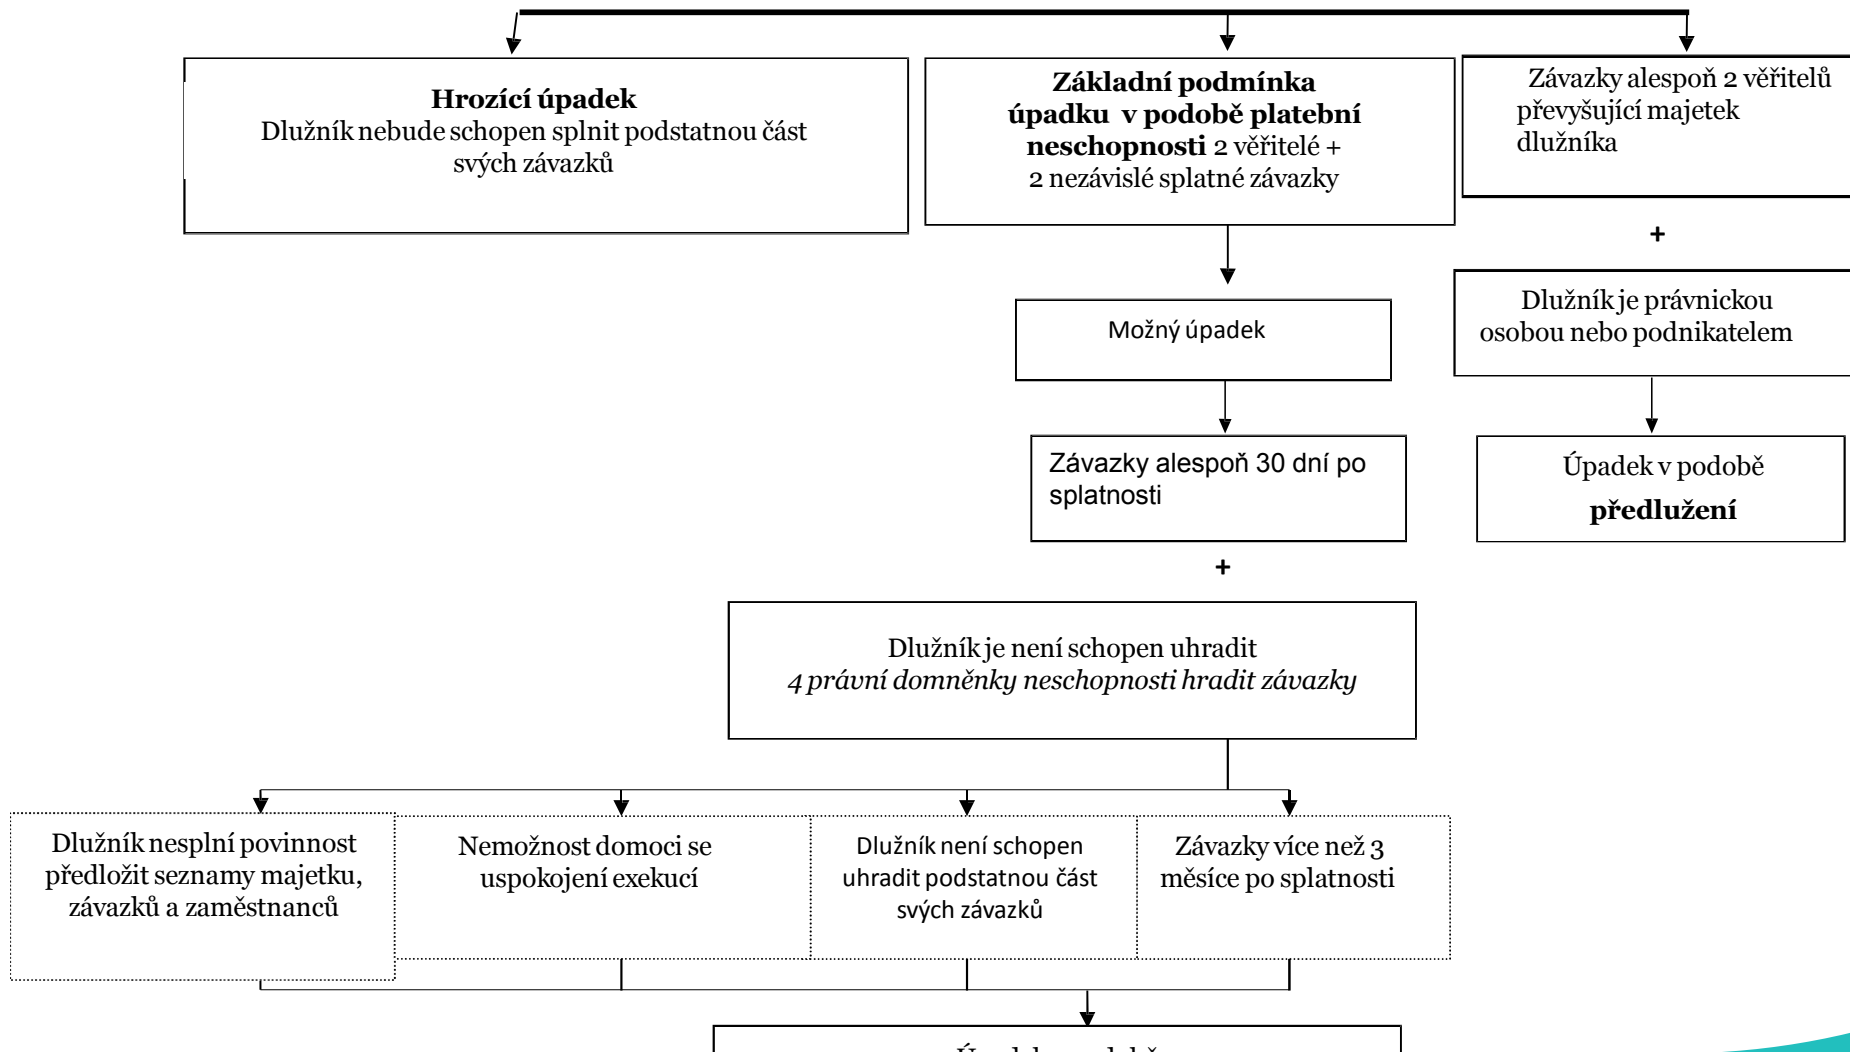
**Hrozící úpadek**
Dlužník nebude schopen splnit podstatnou část svých závazků

**Základní podmínka úpadku v podobě platební neschopnosti** 2 věřitelé + 2 nezávislé splatné závazky

Závazky alespoň 2 věřitelů převyšující majetek dlužníka

+

Dlužník je právnickou osobou nebo podnikatelem

Úpadek v podobě **předlužení**

Možný úpadek

Závazky alespoň 30 dní po splatnosti

+

Dlužník je není schopen uhradit
*4 právní domněnky neschopnosti hradit závazky*

Dlužník nesplní povinnost předložit seznamy majetku, závazků a zaměstnanců

Nemožnost domoci se uspokojení exekucí

Dlužník není schopen uhradit podstatnou část svých závazků

Závazky více než 3 měsíce po splatnosti

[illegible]